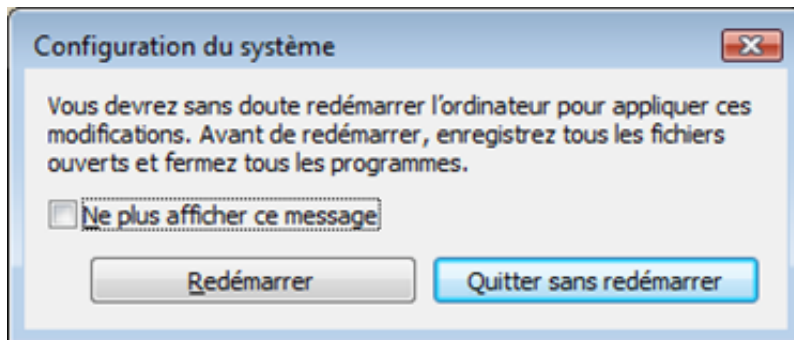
Configuration du système

Vous devrez sans doute redémarrer l’ordinateur pour appliquer ces modifications. Avant de redémarrer, enregistrez tous les fichiers ouverts et fermez tous les programmes.

Ne plus afficher ce message

Redémarrer

Quitter sans redémarrer